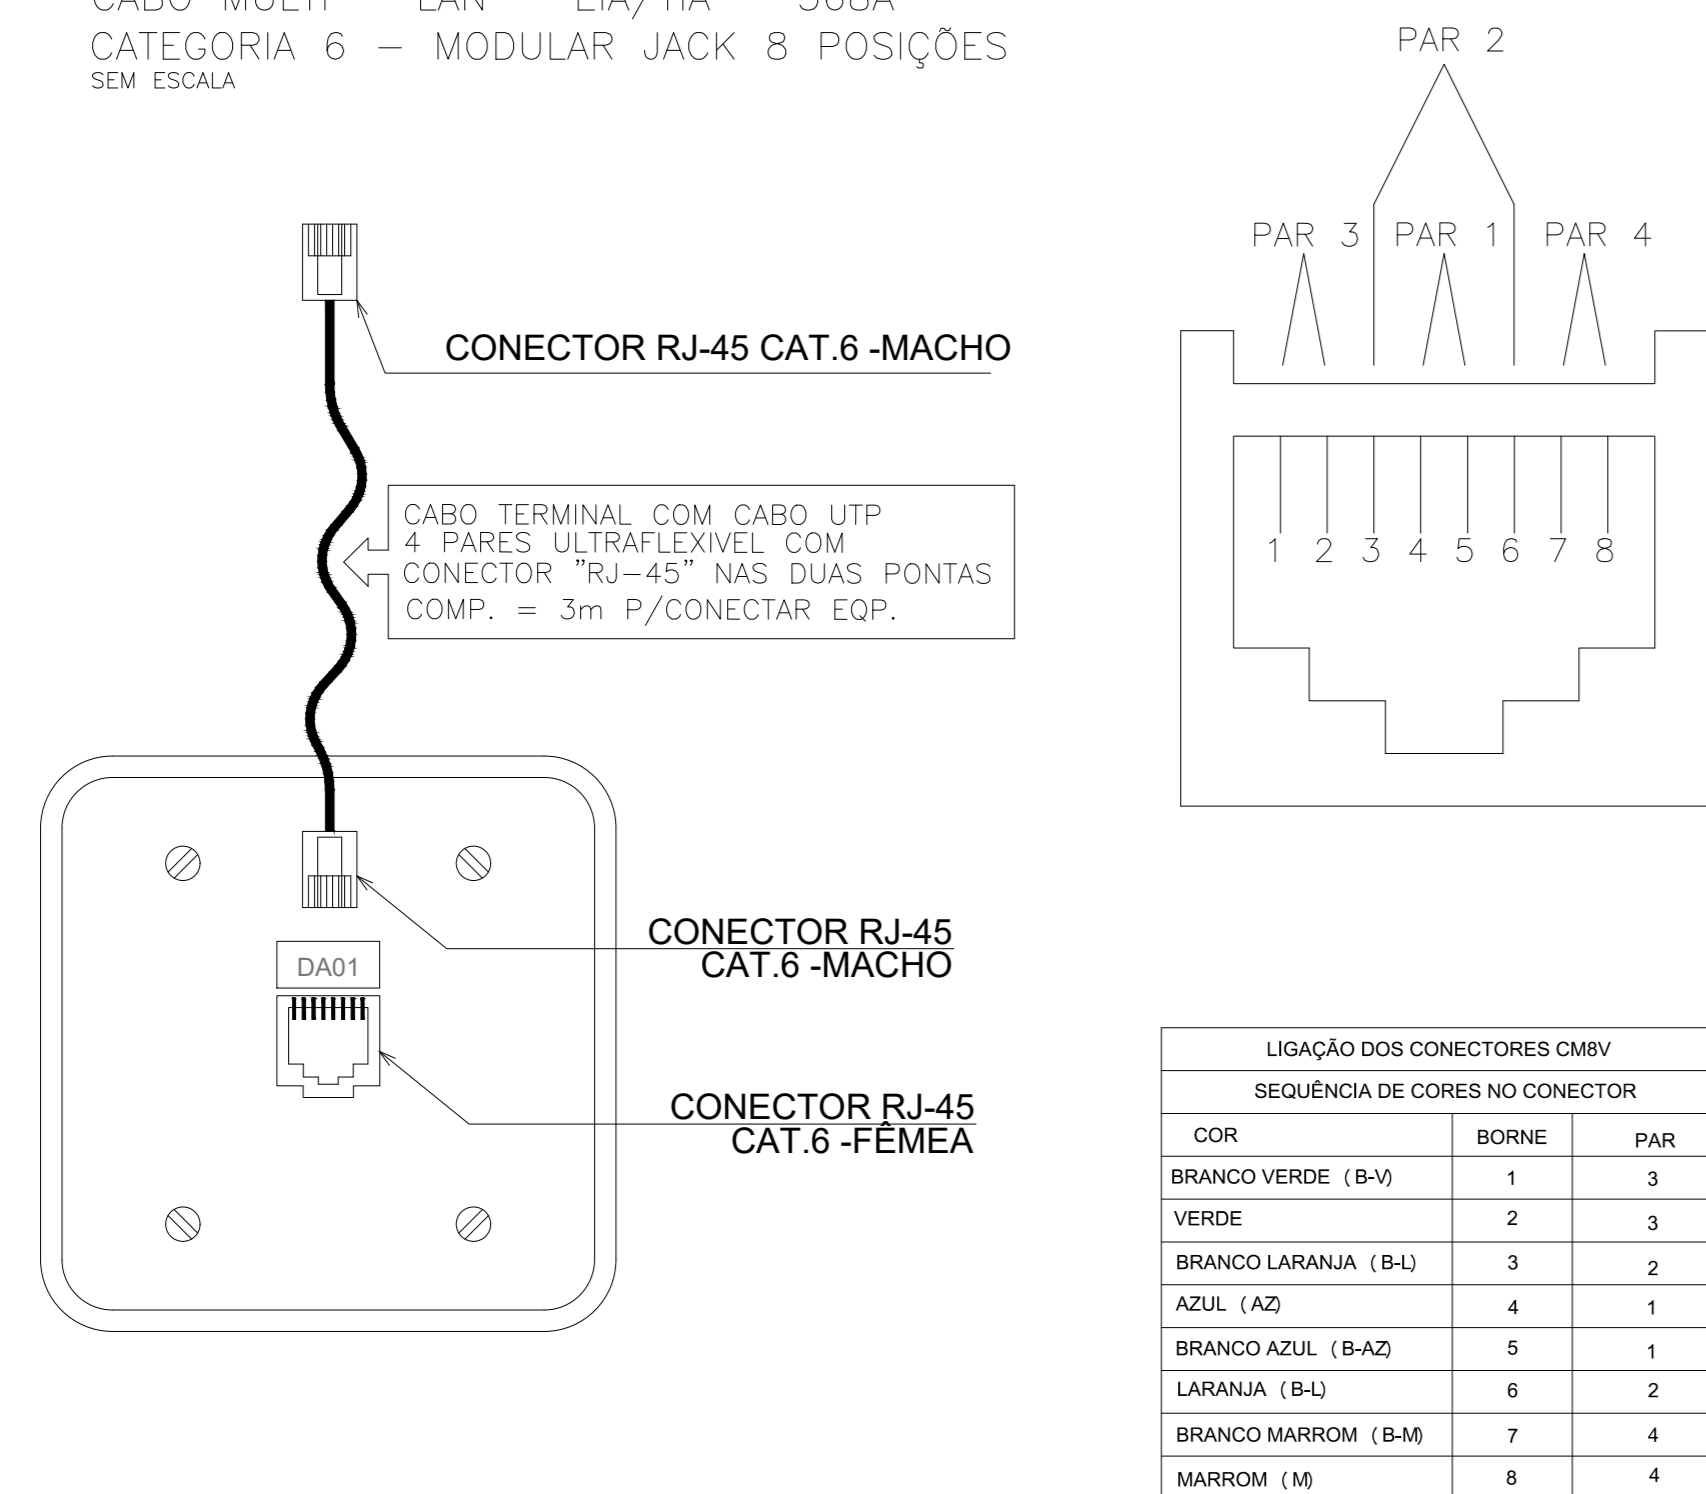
CABO MULTI LAN EIA/TIA 568A
CATEGORIA 6 – MODULAR JACK 8 POSIÇÕES
SEM ESCALA

CONECTOR RJ-45 CAT.6 -MACHO

CABO TERMINAL COM CABO UTP 4 PARES ULTRAFLEXIVEL COM CONECTOR "RJ–45" NAS DUAS PONTAS COMP. = 3m P/CONECTAR EQP.

CONECTOR RJ-45 CAT.6 -MACHO

DA01

CONECTOR RJ-45 CAT.6 -FÊMEA

PAR 2
PAR 3 PAR 1 PAR 4
1 2 3 4 5 6 7 8

| LIGAÇÃO DOS CONECTORES CM8V | | |
|---|---|---|
| SEQUÊNCIA DE CORES NO CONECTOR | | |
| COR | BORNE | PAR |
| BRANCO VERDE (B-V) | 1 | 3 |
| VERDE | 2 | 3 |
| BRANCO LARANJA (B-L) | 3 | 2 |
| AZUL (AZ) | 4 | 1 |
| BRANCO AZUL (B-AZ) | 5 | 1 |
| LARANJA (B-L) | 6 | 2 |
| BRANCO MARROM (B-M) | 7 | 4 |
| MARROM (M) | 8 | 4 |